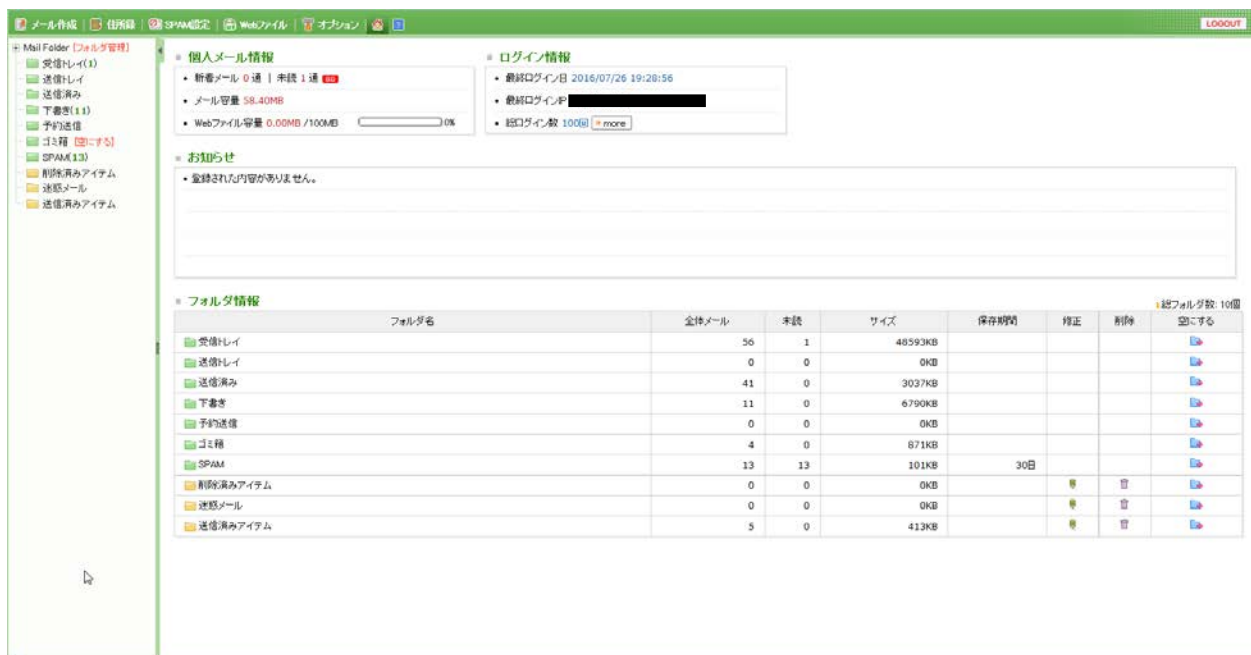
メール作成 | 住所録 | SPAM設定 | Webファイル | オプション | LOGOUT

Mail Folder [フォルダ管理]
受信トレイ(1)
送信トレイ
送信済み
下書き(11)
予約送信
ゴミ箱 [空にする]
SPAM(13)
削除済みアイテム
迷惑メール
送信済みアイテム

個人メール情報
• 新着メール 0 通 | 未読 1 通 
• メール容量 58.40MB
• Webファイル容量 0.00MB /100MB 0%

ログイン情報
• 最終ログイン日 2016/07/26 19:28:56
• 最終ログインIP
• 総ログイン数 100回 more

お知らせ
• 登録された内容がありません。

フォルダ情報
総フォルダ数: 10個

| フォルダ名 | 全体メール | 未読 | サイズ | 保存期間 | 修正 | 削除 | 空にする |
|---|---|---|---|---|---|---|---|
| 受信トレイ | 56 | 1 | 48593KB | | | | |
| 送信トレイ | 0 | 0 | 0KB | | | | |
| 送信済み | 41 | 0 | 3037KB | | | | |
| 下書き | 11 | 0 | 6790KB | | | | |
| 予約送信 | 0 | 0 | 0KB | | | | |
| ゴミ箱 | 4 | 0 | 871KB | | | | |
| SPAM | 13 | 13 | 101KB | 30日 | | | |
| 削除済みアイテム | 0 | 0 | 0KB | | | | |
| 迷惑メール | 0 | 0 | 0KB | | | | |
| 送信済みアイテム | 5 | 0 | 413KB | | | | |